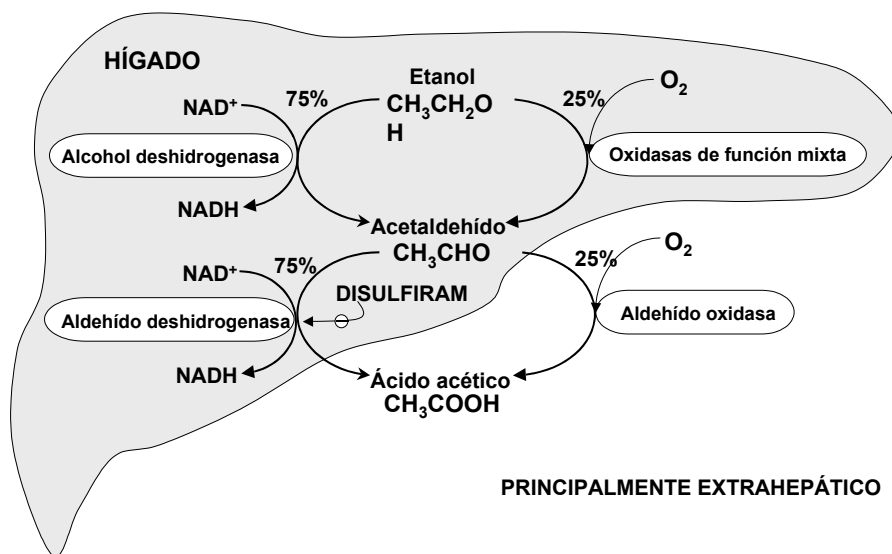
HÍGADO

Etanol
$CH_3CH_2O$
H

$NAD^+$
75%
25%
$O_2$

Alcohol deshidrogenasa

Oxidasas de función mixta

NADH

Acetaldehído
$CH_3CHO$

$NAD^+$
75%
25%
$O_2$

DISULFIRAM

Aldehído deshidrogenasa

Aldehído oxidasa

NADH

Ácido acético
$CH_3COOH$

PRINCIPALMENTE EXTRAHEPÁTICO